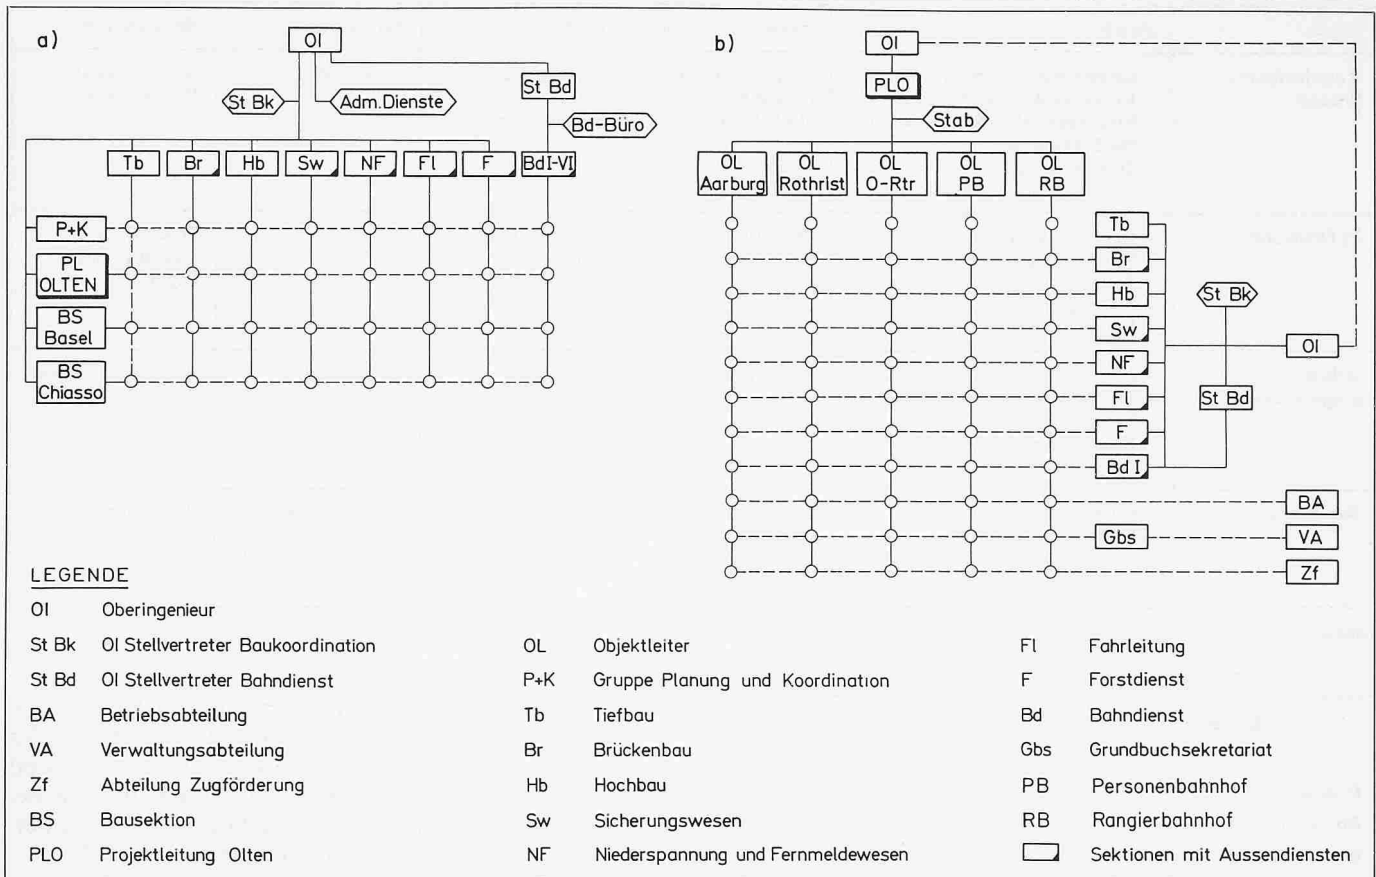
a)

OI

St Bk

Adm. Dienste

St Bd

Bd-Büro

Tb Br Hb Sw NF Fl F BdI-VI

P+K

PL OLTEN

BS Basel

BS Chiasso

b)

OI

PLO

Stab

OL Aarburg

OL Rothrist

OL O-Rtr

OL PB

OL RB

Tb

Br

Hb

Sw

NF

Fl

F

Bd I

St Bk

St Bd

OI

BA

Gbs

VA

Zf

LEGENDE

| | | | | | |
|---|---|---|---|---|---|
| OI | Oberingenieur | | | | |
| St Bk | OI Stellvertreter Baukoordination | OL | Objektleiter | Fl | Fahrleitung |
| St Bd | OI Stellvertreter Bahndienst | P+K | Gruppe Planung und Koordination | F | Forstdienst |
| BA | Betriebsabteilung | Tb | Tiefbau | Bd | Bahndienst |
| VA | Verwaltungsabteilung | Br | Brückenbau | Gbs | Grundbuchsekretariat |
| Zf | Abteilung Zugförderung | Hb | Hochbau | PB | Personenbahnhof |
| BS | Bausektion | Sw | Sicherungswesen | RB | Rangierbahnhof |
| PLO | Projektleitung Olten | NF | Niederspannung und Fernmeldewesen | | Sektionen mit Aussendiensten |